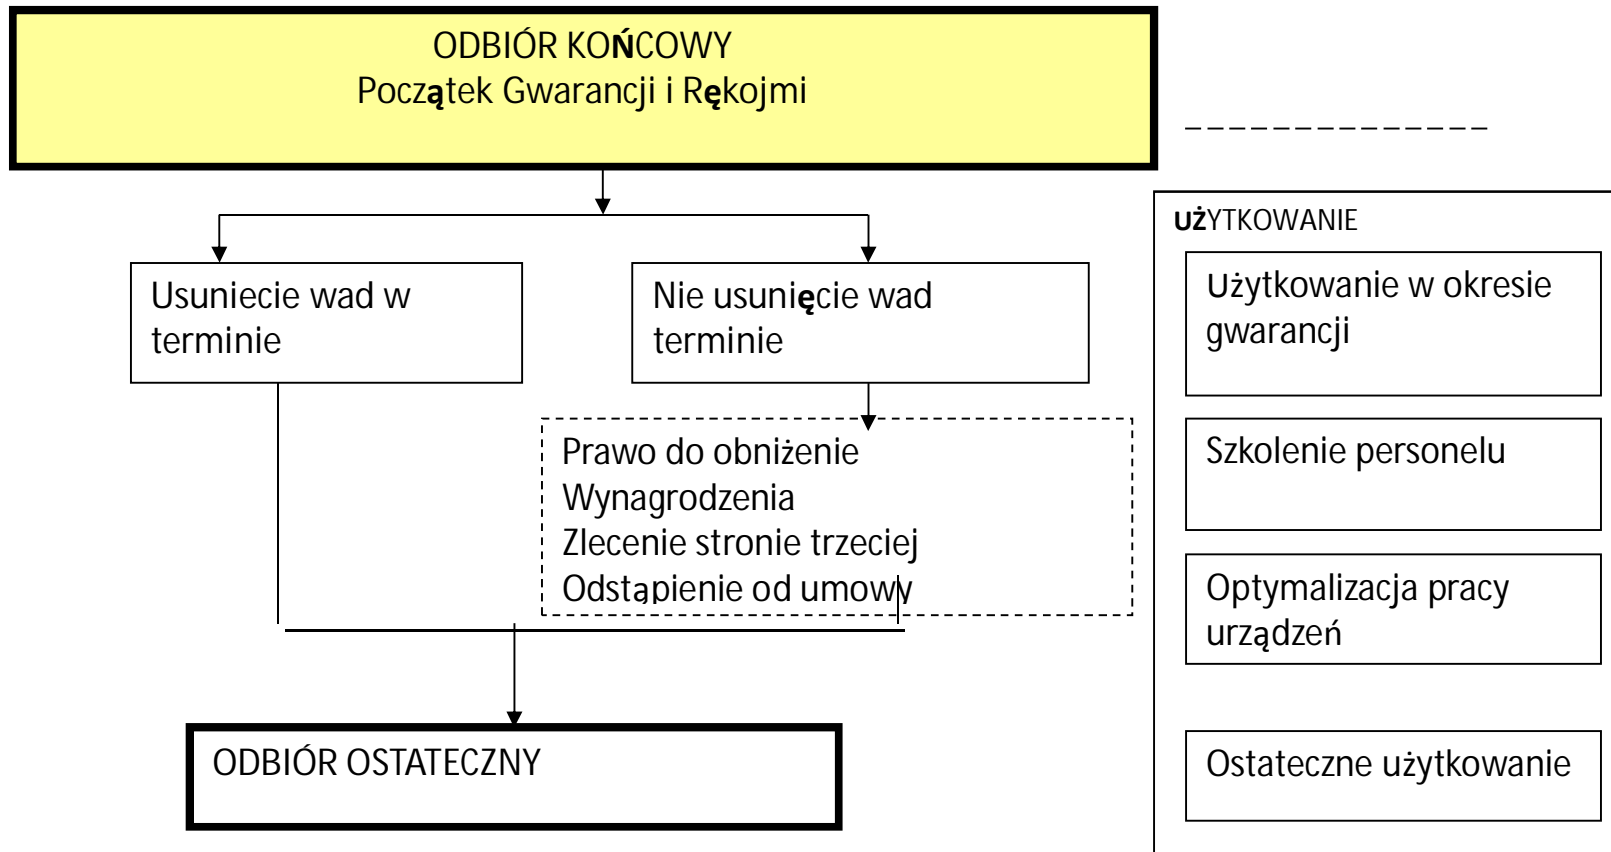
ODBIÓR KOŃCOWY
Początek Gwarancji i Rękojmi

Usuniecie wad w terminie

Nie usunięcie wad terminie

Prawo do obniżenie
Wynagrodzenia
Zlecenie stronie trzeciej
Odstąpienie od umowy

ODBIÓR OSTATECZNY

UŻYTKOWANIE

Użytkowanie w okresie gwarancji

Szkolenie personelu

Optymalizacja pracy urządzeń

Ostateczne użytkowanie